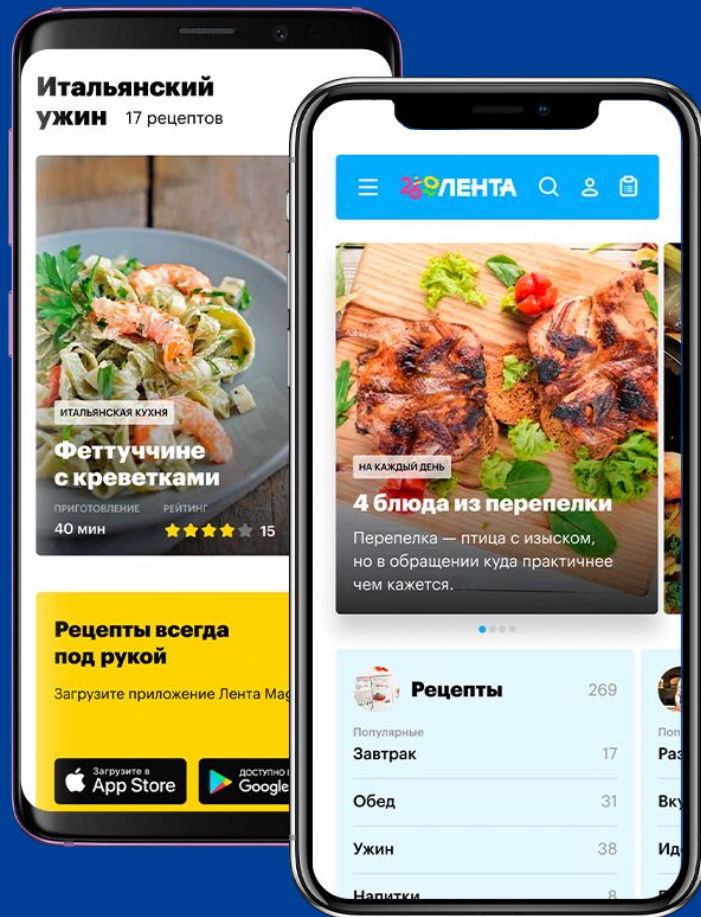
Итальянский ужин 17 рецептов

ИТАЛЬЯНСКАЯ КУХНЯ

Феттуччине с креветками

ПРИГОТОВЛЕНИЕ
40 мин

РЕЙТИНГ
15

Рецепты всегда под рукой

Загрузите приложение Лента Ма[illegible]

Загрузите в App Store

ДОСТУПНО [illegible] Google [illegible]

ЛЕНТА

НА КАЖДЫЙ ДЕНЬ

4 блюда из перепелки

Перепелка — птица с изыском, но в обращении куда практичнее чем кажется.

Рецепты 269

Популярные

| | |
|---|---|
| Завтрак | 17 |
| Обед | 31 |
| Ужин | 38 |
| Напитки | 8 |

Поп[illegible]
Раз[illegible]
Вку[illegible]
Ид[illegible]